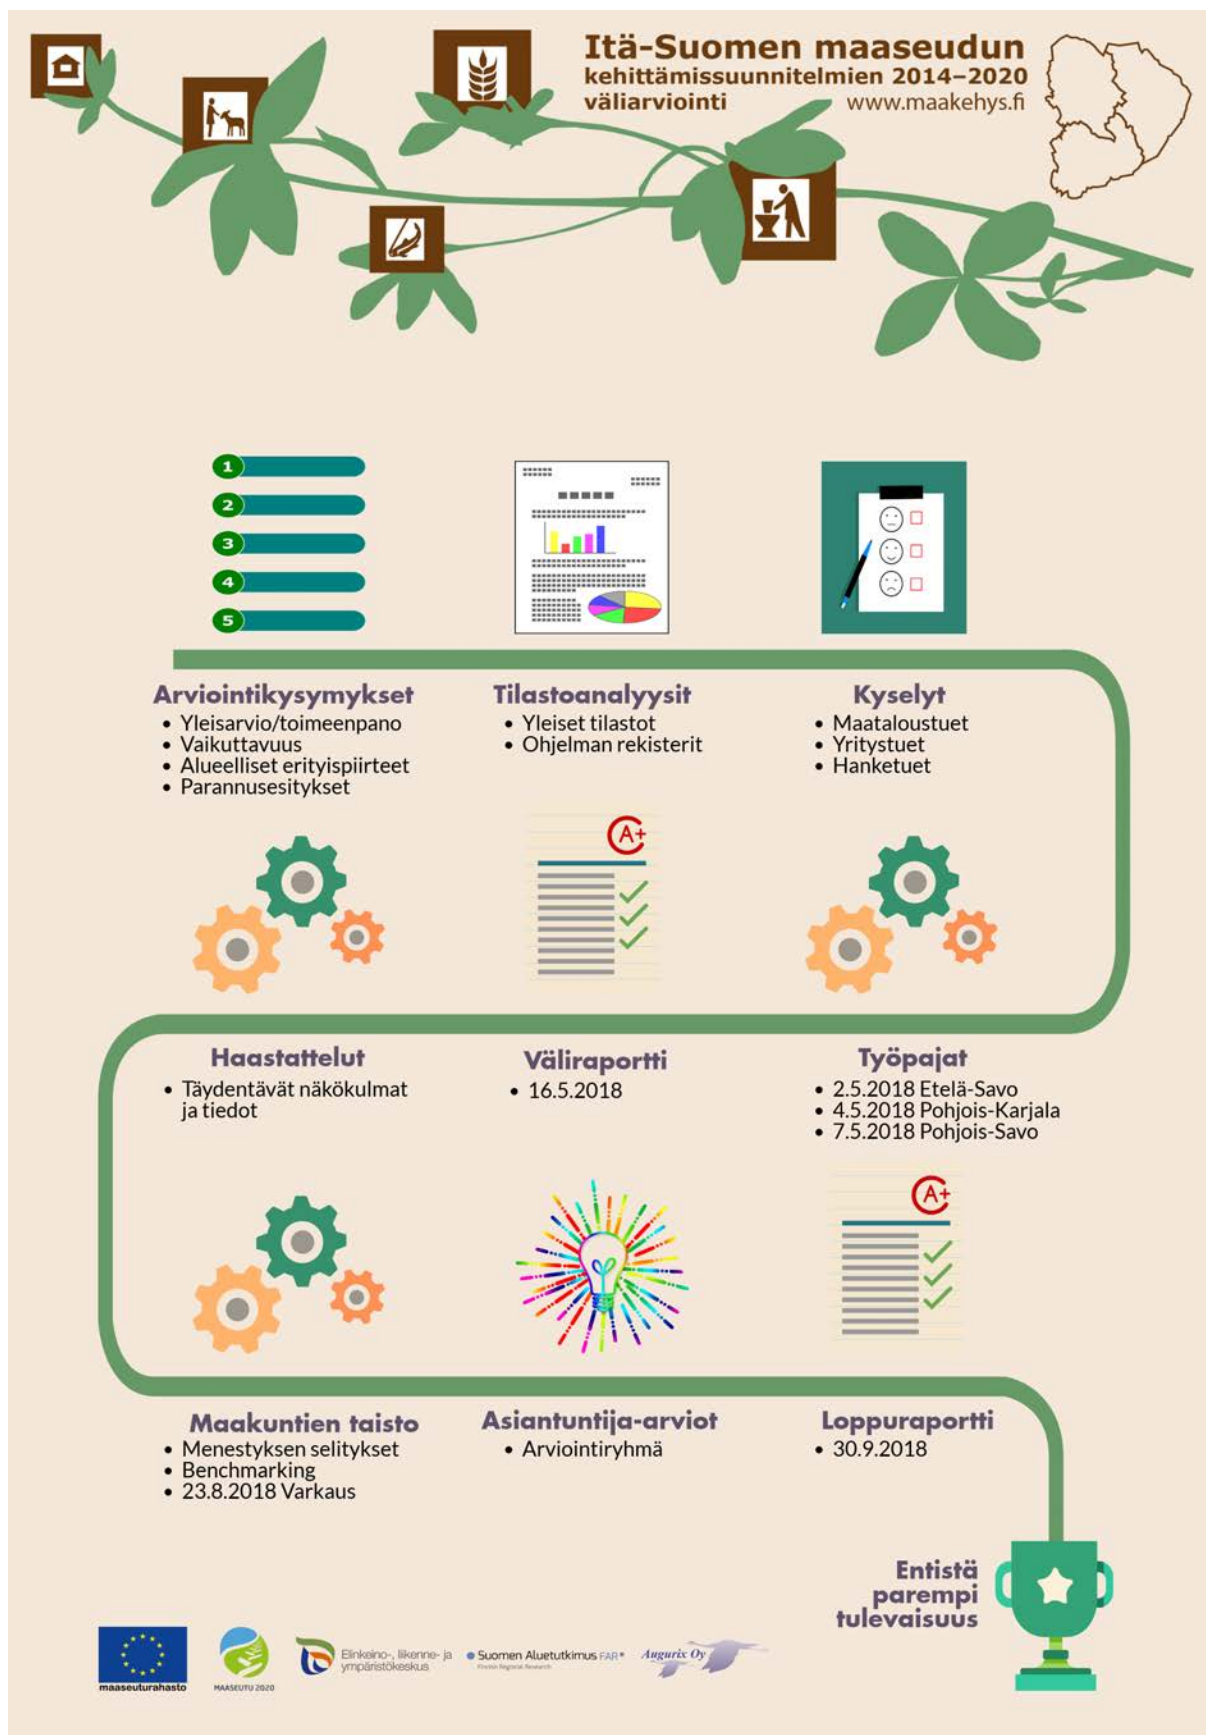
Itä-Suomen maaseudun kehittämissuunnitelmien 2014–2020 väliarviointi
www.maakehys.fi

1
2
3
4
5

Arviointikysymykset
• Yleisarvio/toimeenpano
• Vaikuttavuus
• Alueelliset erityispiirteet
• Parannusesitykset

Tilastoanalyysit
• Yleiset tilastot
• Ohjelman rekisterit

Kyselyt
• Maataloustuet
• Yritystuet
• Hanketuet

A+

Haastattelut
• Täydentävät näkökulmat ja tiedot

Väliraportti
• 16.5.2018

Työpajat
• 2.5.2018 Etelä-Savo
• 4.5.2018 Pohjois-Karjala
• 7.5.2018 Pohjois-Savo

A+

Maakuntien taisto
• Menestyksen selitykset
• Benchmarking
• 23.8.2018 Varkaus

Asiantuntija-arviot
• Arviointiryhmä

Loppuraportti
• 30.9.2018

Entistä parempi tulevaisuus

maaseuturahasto
MAASEUTU 2020
Elinkeino-, liikenne- ja ympäristökeskus
Suomen Aluetutkimus FAR Finnish Regional Research
Augurix Oy